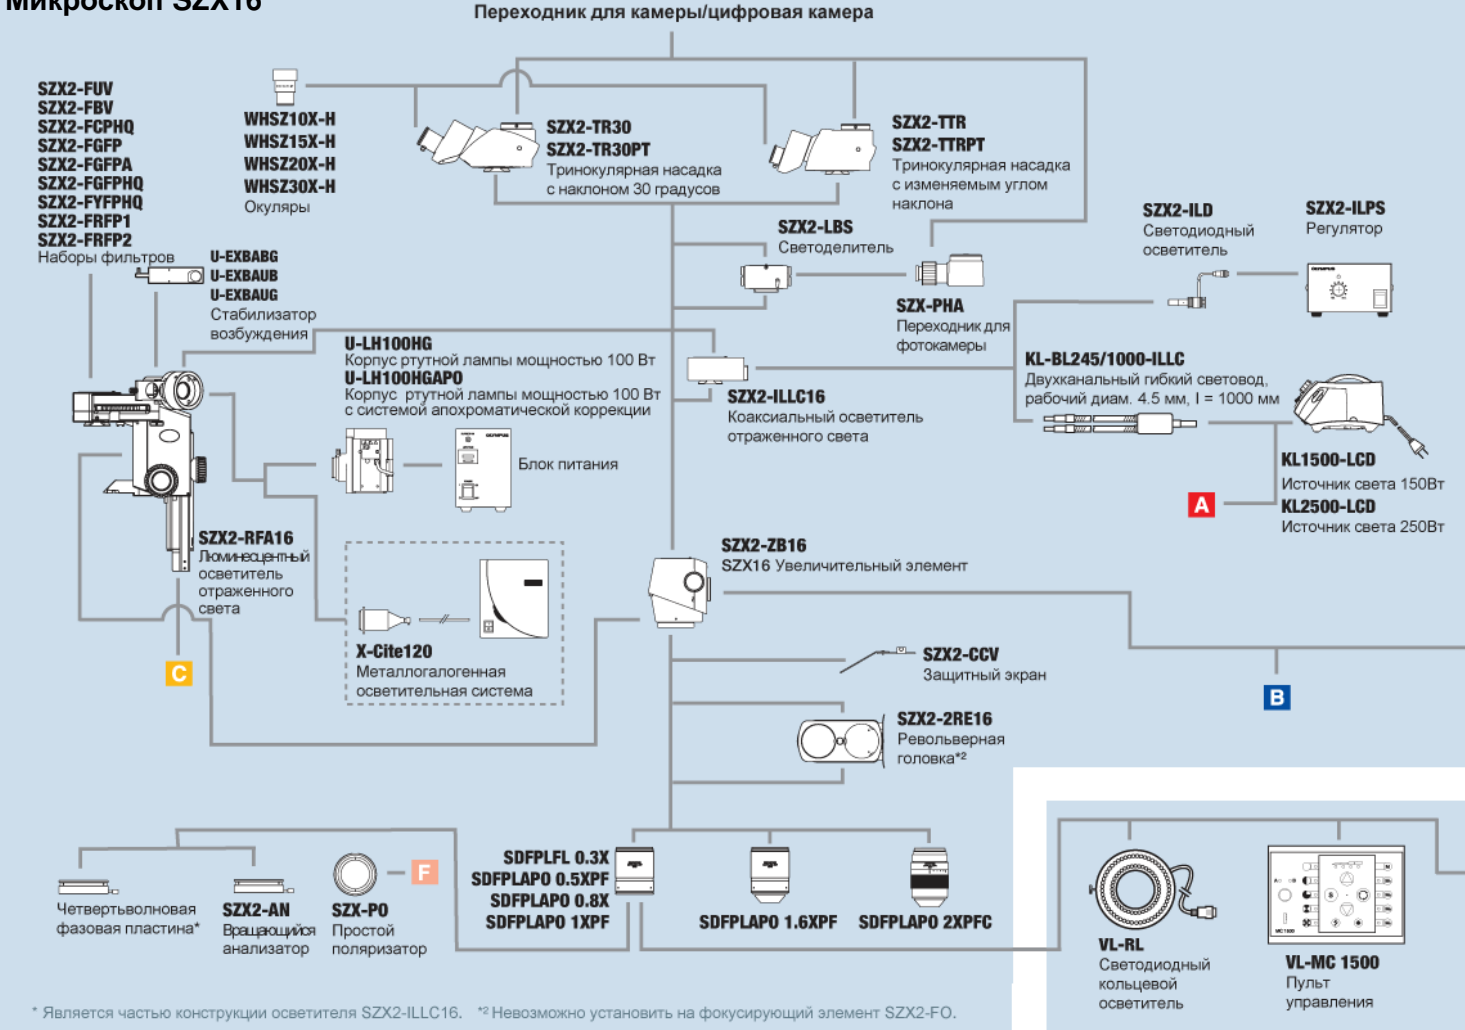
Микроскоп SZX16

Переходник для камеры/цифровая камера

SZX2-FUV
SZX2-FBV
SZX2-FCPHQ
SZX2-FGFP
SZX2-FGFPA
SZX2-FGFPHQ
SZX2-FYFPHQ
SZX2-FRFP1
SZX2-FRFP2
Наборы фильтров

WHSZ10X-H
WHSZ15X-H
WHSZ20X-H
WHSZ30X-H
Окуляры

SZX2-TR30
SZX2-TR30PT
Тринокулярная насадка с наклоном 30 градусов

SZX2-TTR
SZX2-TTRPT
Тринокулярная насадка с изменяемым углом наклона

SZX2-LBS
Светоделитель

SZX-PHA
Переходник для фотокамеры

SZX2-ILD
Светодиодный осветитель

SZX2-ILPS
Регулятор

U-EXBABG
U-EXBAUB
U-EXBAUG
Стабилизатор возбуждения

U-LH100HG
Корпус ртутной лампы мощностью 100 Вт
U-LH100HGAPO
Корпус ртутной лампы мощностью 100 Вт с системой апохроматической коррекции

Блок питания

SZX2-ILLC16
Коаксиальный осветитель отраженного света

KL-BL245/1000-ILLC
Двухканальный гибкий световод, рабочий диам. 4.5 мм, l = 1000 мм

KL1500-LCD
Источник света 150Вт
A
KL2500-LCD
Источник света 250Вт

SZX2-RFA16
Люминесцентный осветитель отраженного света

C

X-Cite120
Металлогалогенная осветительная система

SZX2-ZB16
SZX16 Увеличительный элемент

SZX2-CCV
Защитный экран

B

SZX2-2RE16
Револьверная головка*²

Четвертьволновая фазовая пластина*

SZX2-AN
Вращающийся анализатор

SZX-PO
Простой поляризатор

F

SDFPLFL 0.3X
SDFPLAPO 0.5XPF
SDFPLAPO 0.8X
SDFPLAPO 1XPF

SDFPLAPO 1.6XPF

SDFPLAPO 2XPFC

VL-RL
Светодиодный кольцевой осветитель

VL-MC 1500
Пульт управления

* Является частью конструкции осветителя SZX2-ILLC16. *² Невозможно установить на фокусирующий элемент SZX2-FO.